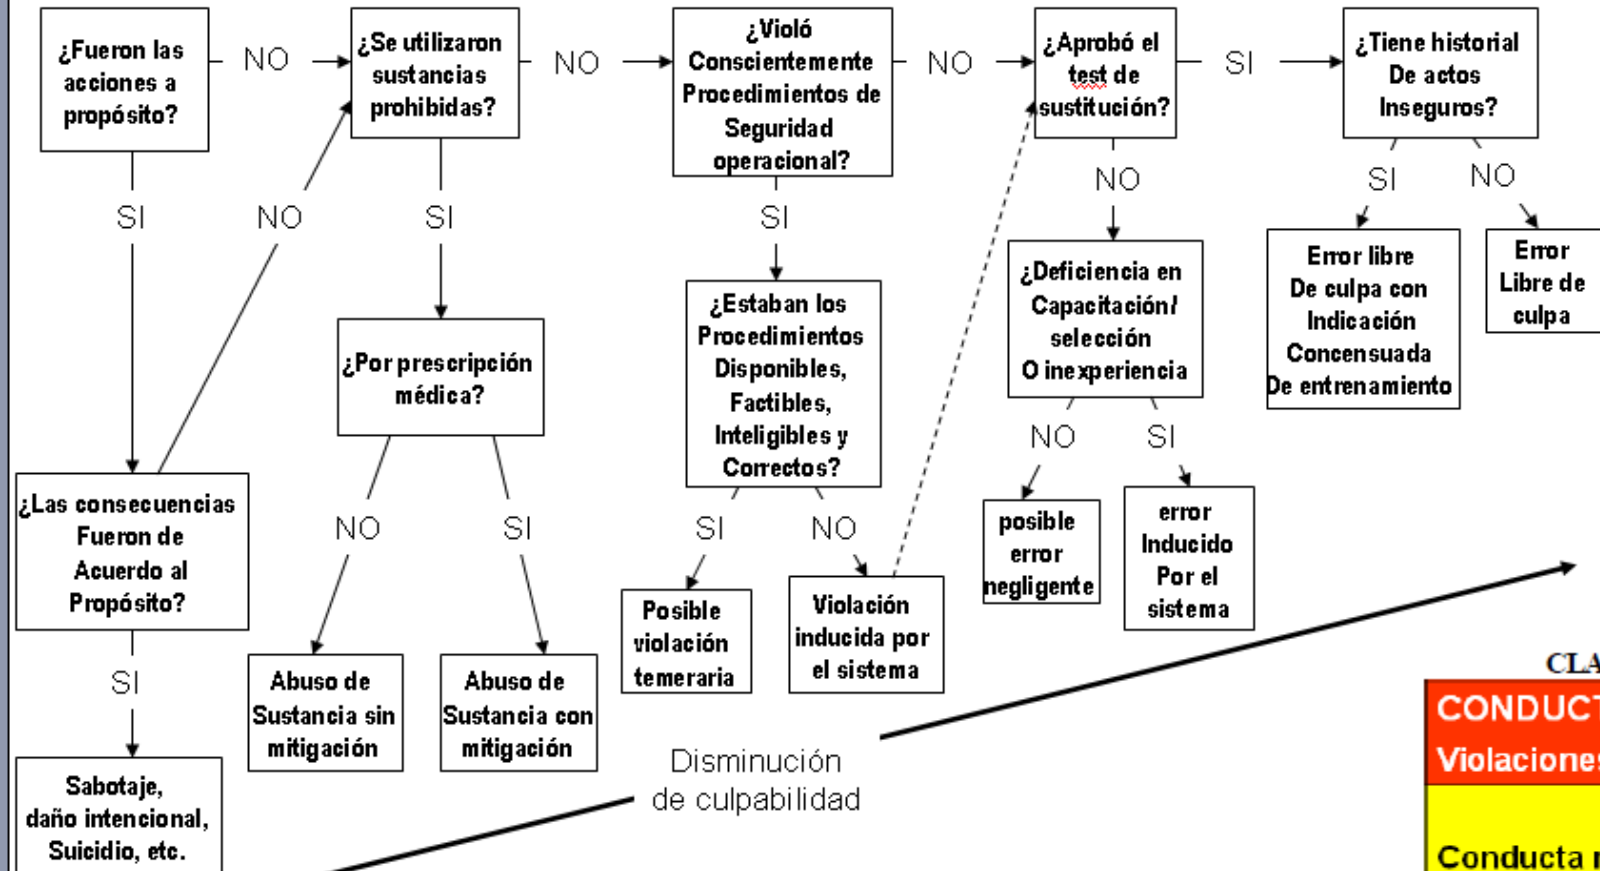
¿Fueron las acciones a propósito?

NO

¿Se utilizaron sustancias prohibidas?

NO

¿Violó Conscientemente Procedimientos de Seguridad operacional?

NO

¿Aprobó el test de sustitución?

SI

¿Tiene historial De actos Inseguros?

SI

NO

SI

SI

NO

SI

¿Por prescripción médica?

¿Estaban los Procedimientos Disponibles, Factibles, Inteligibles y Correctos?

¿Deficiencia en Capacitación/ selección O inexperiencia

SI

NO

Error libre De culpa con Indicación Concensuada De entrenamiento

Error Libre de culpa

¿Las consecuencias Fueron de Acuerdo al Propósito?

NO

SI

SI

NO

NO

SI

posible error negligente

error Inducido Por el sistema

Posible violación temeraria

Violación inducida por el sistema

SI

Abuso de Sustancia sin mitigación

Abuso de Sustancia con mitigación

CLA

CONDUCT

Violaciones

Disminución de culpabilidad

Sabotaje, daño intencional, Suicidio, etc.

Conducta r